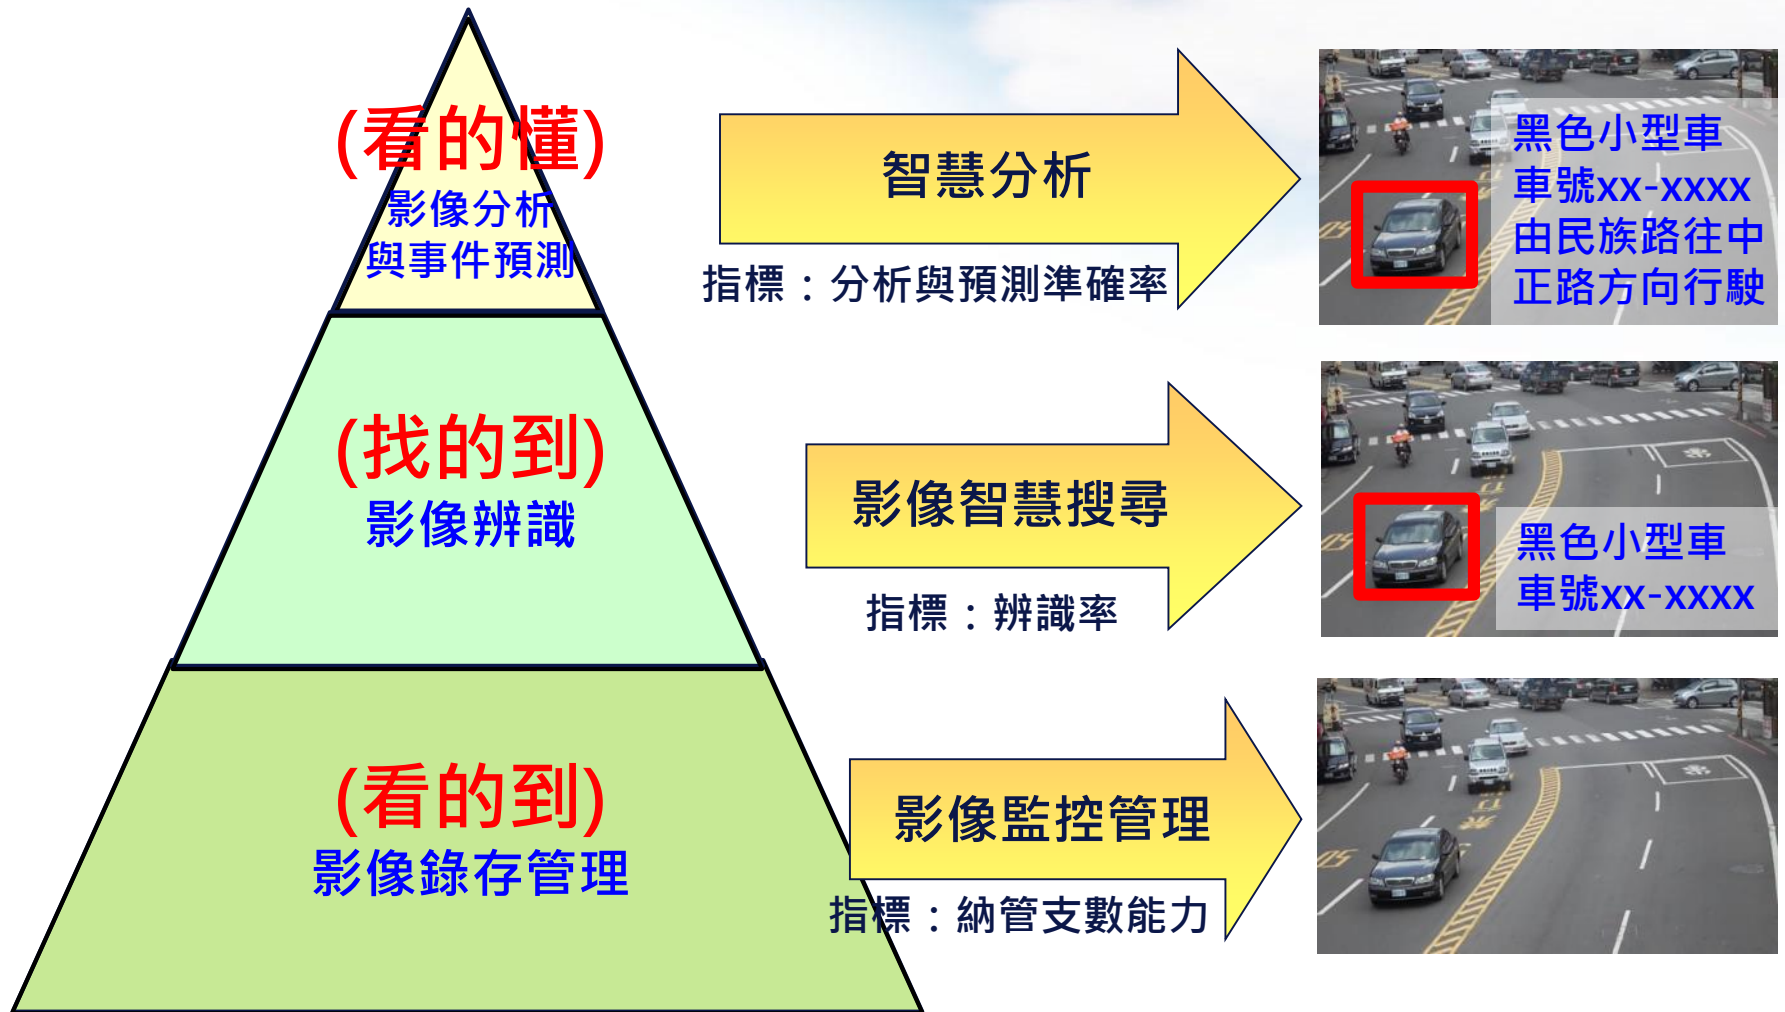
(看的懂)
影像分析
與事件預測

智慧分析
指標：分析與預測準確率

黑色小型車
車號xx-xxxx
由民族路往中正路方向行駛

(找的到)
影像辨識

影像智慧搜尋
指標：辨識率

黑色小型車
車號xx-xxxx

(看的到)
影像錄存管理

影像監控管理
指標：納管支數能力